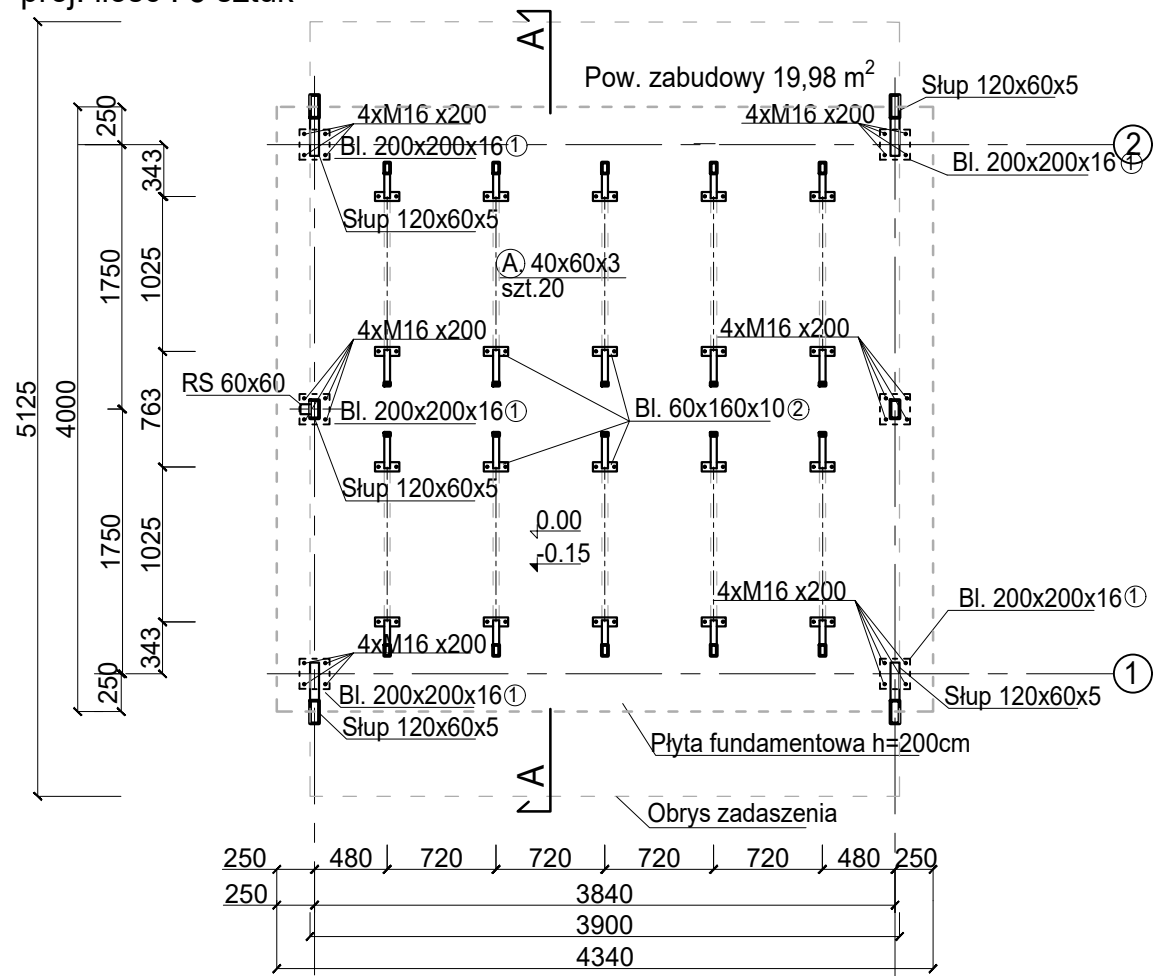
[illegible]

A

Pow. zabudowy 19,98 m$^2$

Słup 120x60x5

4xM16 x200

4xM16 x200

Bl. 200x200x16①

② Bl. 200x200x16①

Słup 120x60x5

Ⓐ 40x60x3 szt.20

4xM16 x200

4xM16 x200

RS 60x60

Bl. 200x200x16①

Bl. 60x160x10②

Słup 120x60x5

0.00

-0.15

4xM16 x200

Bl. 200x200x16①

4xM16 x200

① Słup 120x60x5

Bl. 200x200x16①

Słup 120x60x5

Płyta fundamentowa h=200cm

A

Obrys zadaszenia

5125 4000 250 343 1750 1025 763 1750 1025 343 250

250 480 720 720 720 720 480 250

250 3840

3900

4340